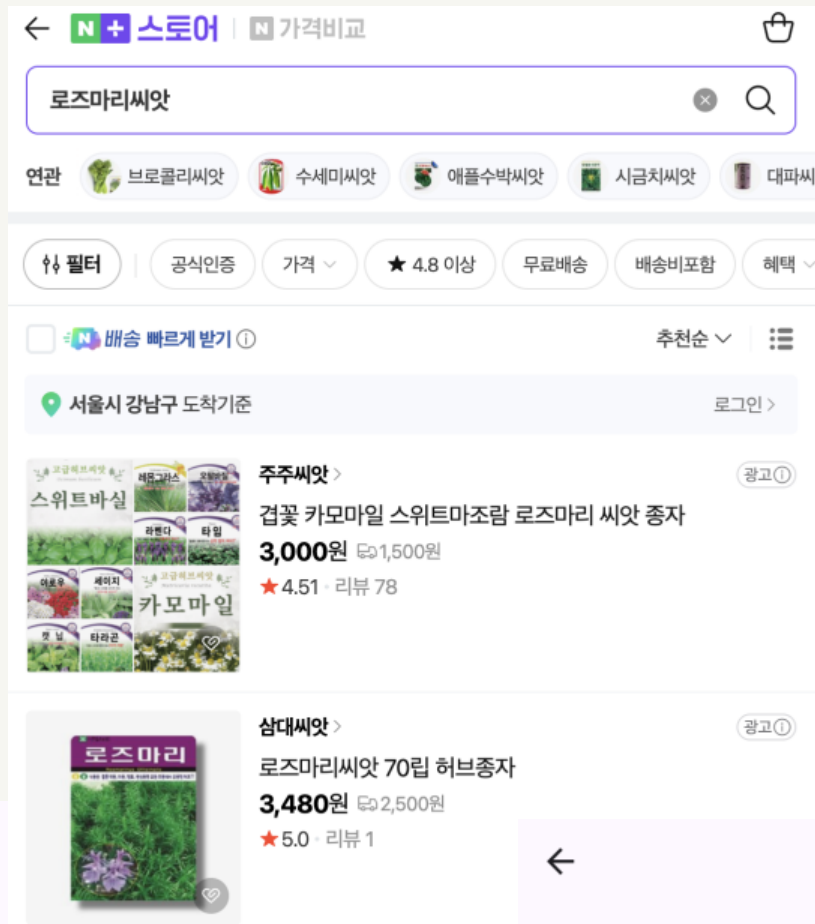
← N + 스토어 | N 가격비교

로즈마리씨앗

연관 브로콜리씨앗 수세미씨앗 애플수박씨앗 시금치씨앗 대파씨

필터 | 공식인증 가격 ★ 4.8 이상 무료배송 배송비포함 혜택

N 배송 빠르게 받기 ⓘ 추천순

서울시 강남구 도착기준 로그인 >

고급허브씨앗 스위트바실 레몬그라스 오레가노 라벤더 타임 마로우 세이지 고급허브씨앗 카모마일 캣닢 타라곤

주주씨앗 > 광고ⓘ
겹꽃 카모마일 스위트마조람 로즈마리 씨앗 종자
3,000원 1,500원
★ 4.51 · 리뷰 78

로즈마리

삼대씨앗 > 광고ⓘ
로즈마리씨앗 70립 허브종자
3,480원 2,500원
★ 5.0 · 리뷰 1

←